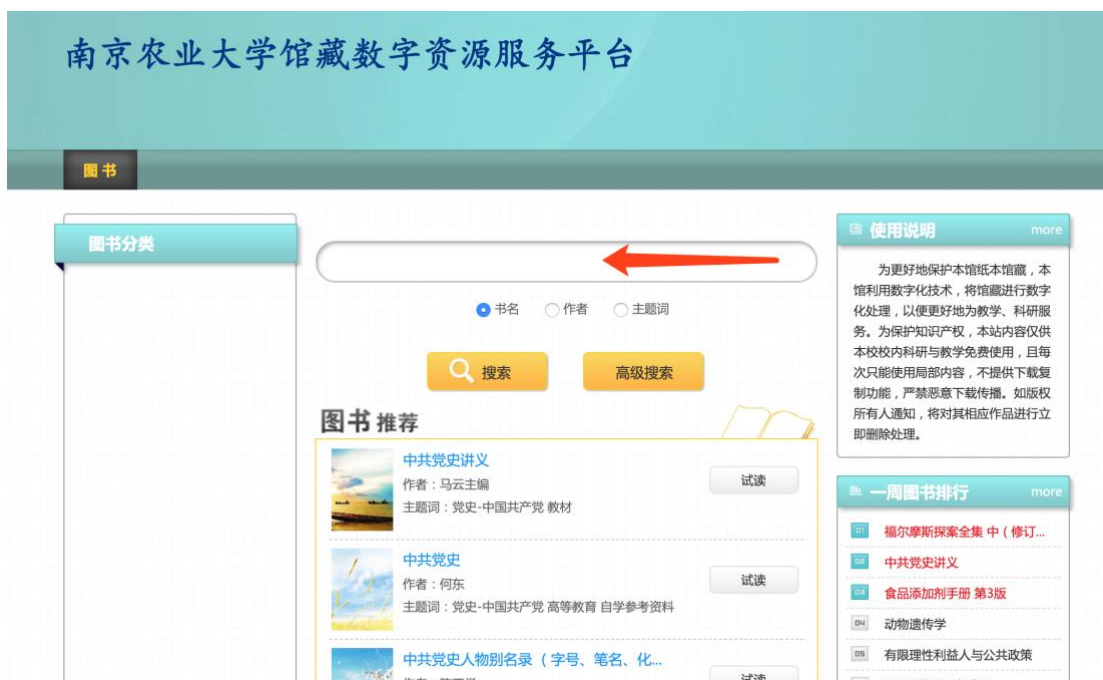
南京农业大学馆藏数字资源服务平台

图书

图书分类

书名 作者 主题词

搜索 高级搜索

图书推荐

中共党史讲义
作者：马云主编
主题词：党史-中国共产党 教材
试读

中共党史
作者：何东
主题词：党史-中国共产党 高等教育 自学参考资料
试读

中共党史人物别名录（字号、笔名、化...
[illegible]
试读

使用说明 more

为更好地保护本馆纸本馆藏，本馆利用数字化技术，将馆藏进行数字化处理，以便更好地为教学、科研服务。为保护知识产权，本站内容仅供本校校内科研与教学免费使用，且每次只能使用局部内容，不提供下载复制功能，严禁恶意下载传播。如版权所有人通知，将对其相应作品进行立即删除处理。

一周图书排行 more

01 福尔摩斯探案全集 中（修订...
02 中共党史讲义
03 食品添加剂手册 第3版
04 动物遗传学
05 有限理性利益人与公共政策